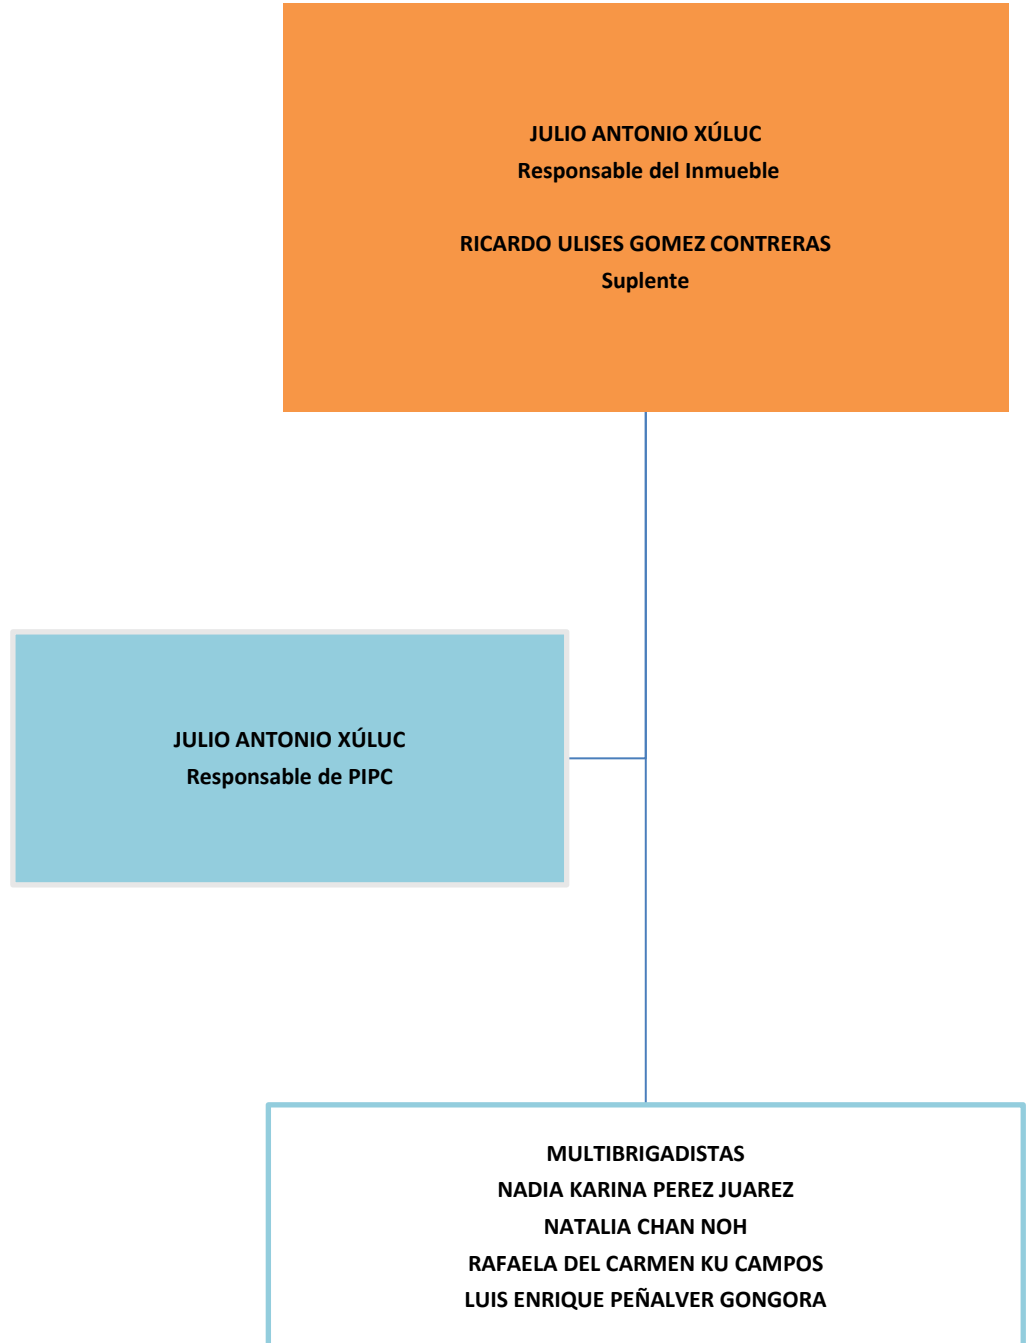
JULIO ANTONIO XÚLUC
Responsable del Inmueble

RICARDO ULISES GOMEZ CONTRERAS
Suplente

JULIO ANTONIO XÚLUC
Responsable de PIPC

MULTIBRIGADISTAS
NADIA KARINA PEREZ JUAREZ
NATALIA CHAN NOH
RAFAELA DEL CARMEN KU CAMPOS
LUIS ENRIQUE PEÑALVER GONGORA